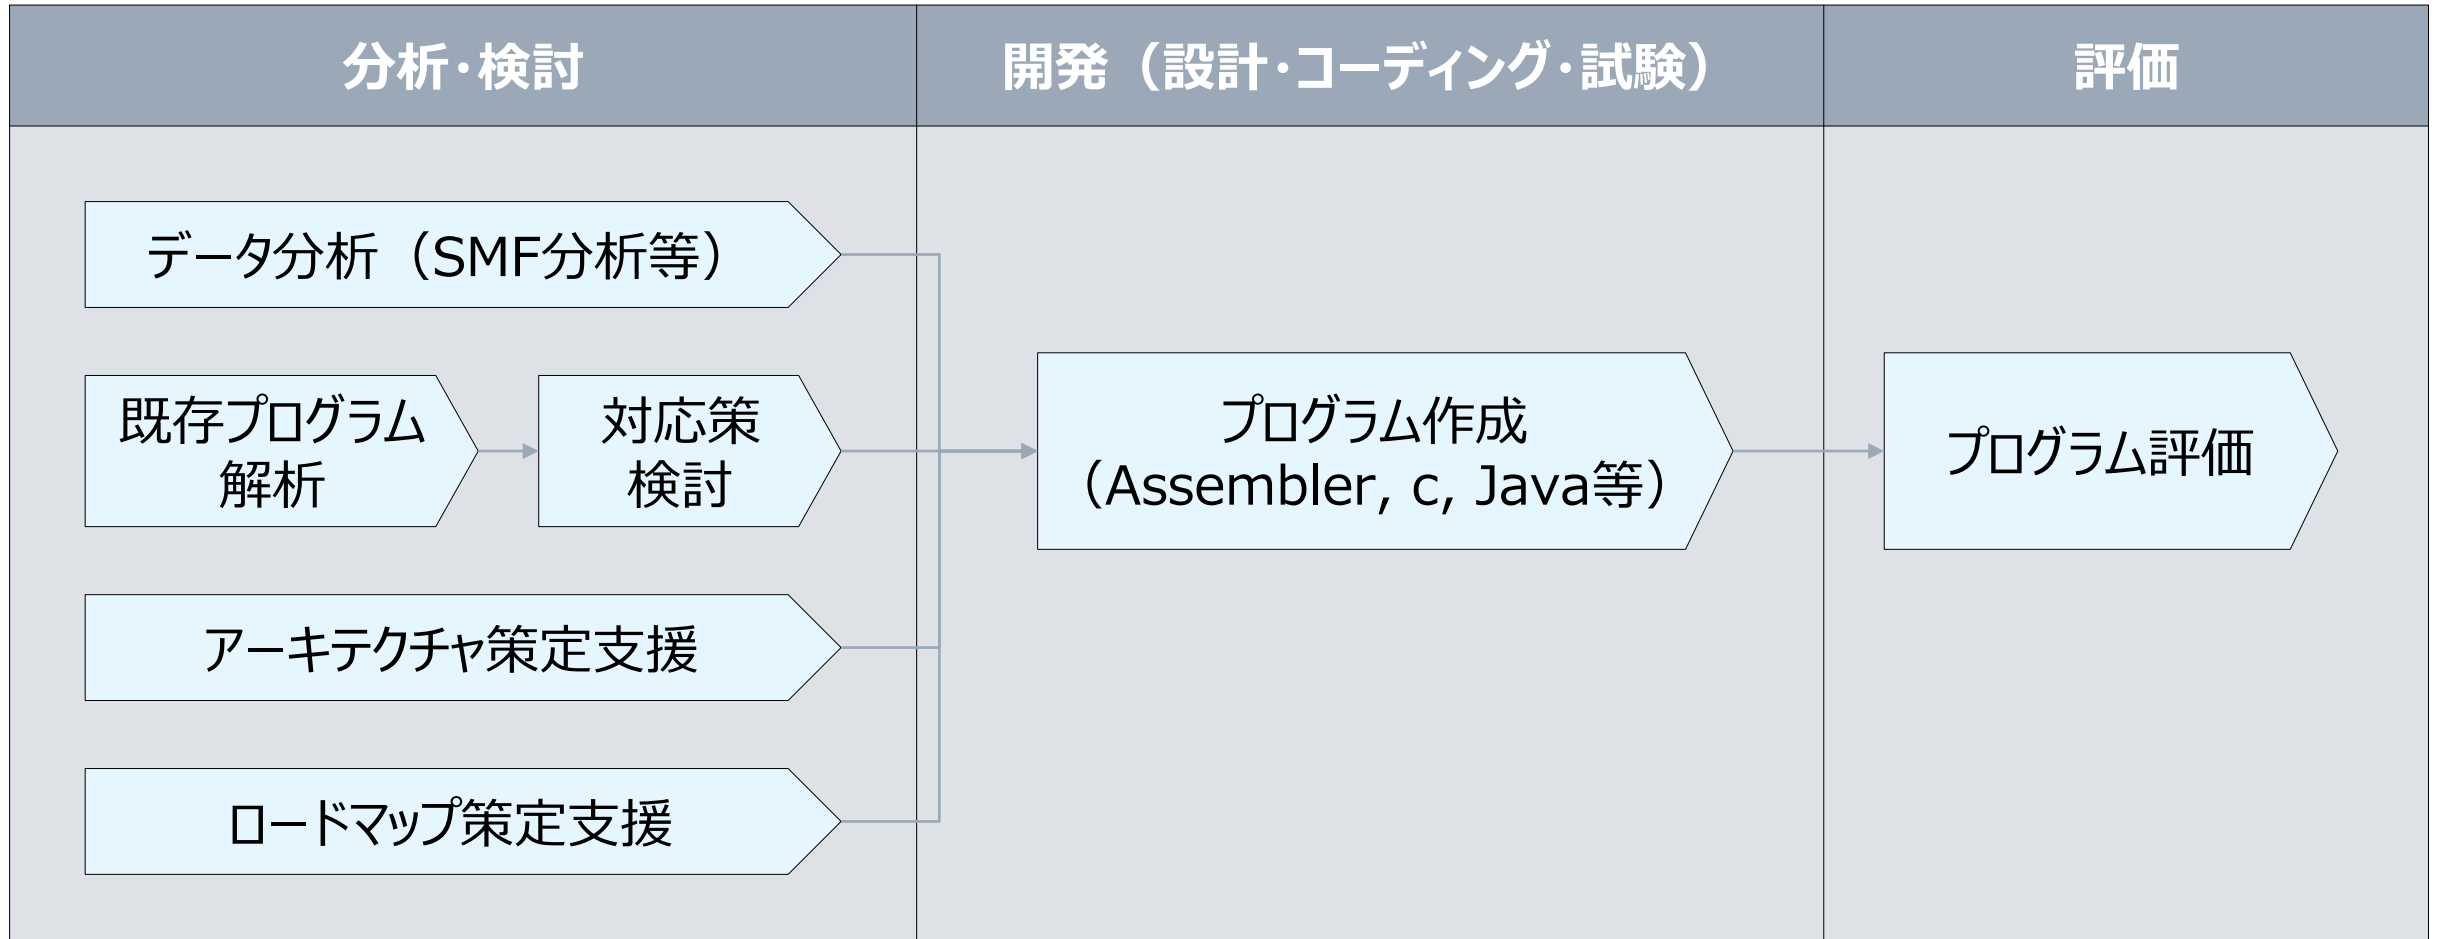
分析・検討

開発（設計・コーディング・試験）

評価

データ分析（SMF分析等）

既存プログラム解析

対応策検討

アーキテクチャ策定支援

ロードマップ策定支援

プログラム作成（Assembler, c, Java等）

プログラム評価